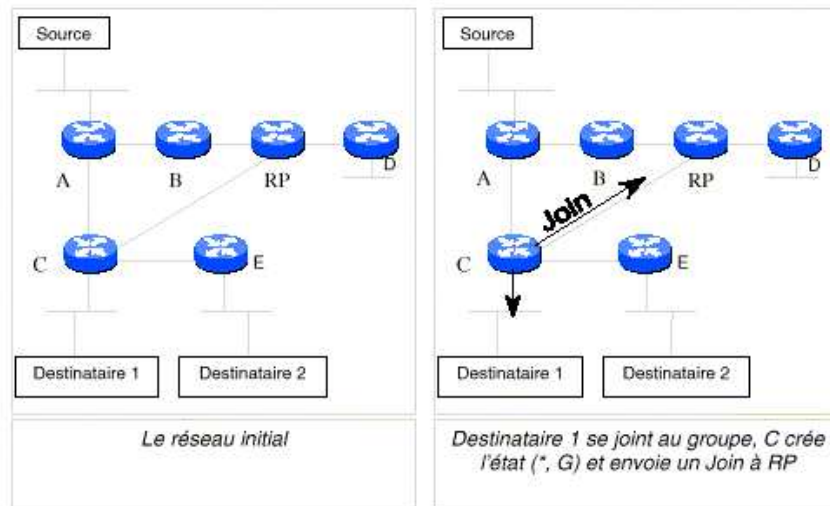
Source

A

B

RP

D

C

E

Destinataire 1

Destinataire 2

Source

A

B

RP

D

Join

C

E

Destinataire 1

Destinataire 2

Le réseau initial

Destinataire 1 se joint au groupe, C crée l'état (*, G) et envoie un Join à RP